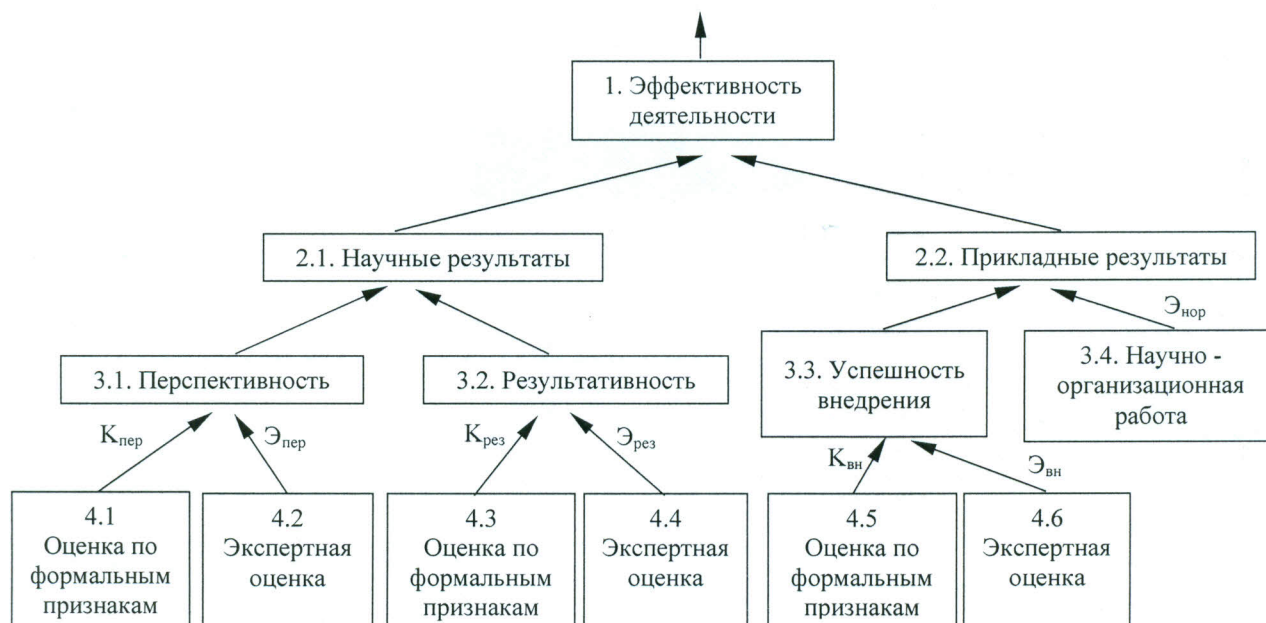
1. Эффективность деятельности

2.1. Научные результаты

2.2. Прикладные результаты

$Э_{нор}$

3.1. Перспективность

3.2. Результативность

3.3. Успешность внедрения

3.4. Научно - организационная работа

$K_{пер}$

$Э_{пер}$

$K_{рез}$

$Э_{рез}$

$K_{вн}$

$Э_{вн}$

4.1 Оценка по формальным признакам

4.2 Экспертная оценка

4.3 Оценка по формальным признакам

4.4 Экспертная оценка

4.5 Оценка по формальным признакам

4.6 Экспертная оценка